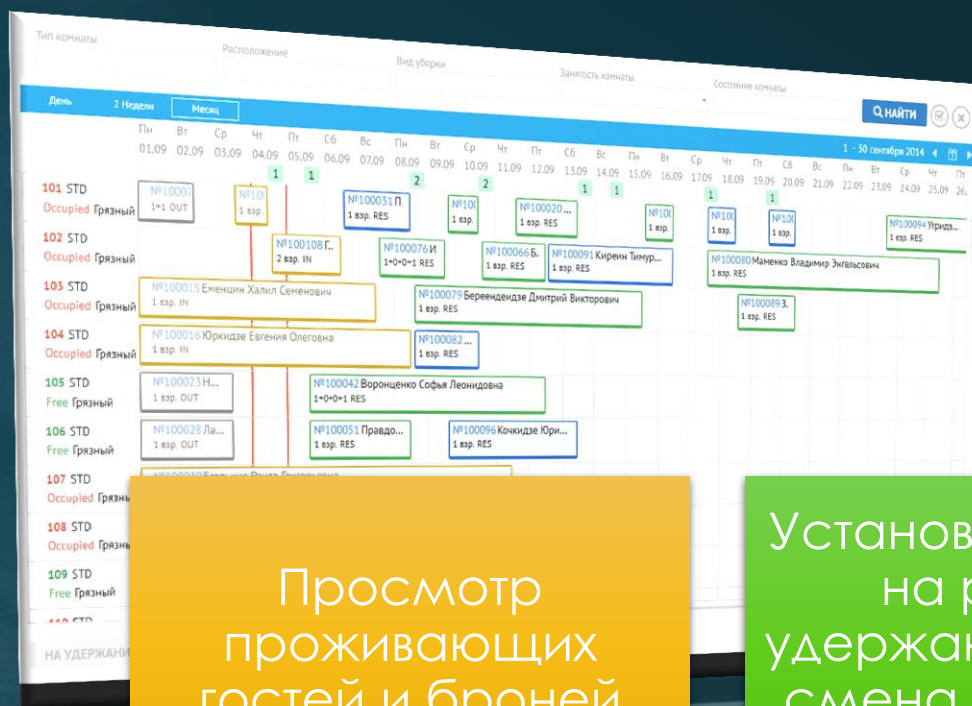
Тип комнаты
Расположение
Вид уборки
Занятость комнаты
Состояние комнаты

День
2 Недели
Месяц
НАЙТИ

1 - 30 сентября 2014

Пн 01.09 Вт 02.09 Ср 03.09 Чт 04.09 Пт 05.09 Сб 06.09 Вс 07.09 Пн 08.09 Вт 09.09 Ср 10.09 Чт 11.09 Пт 12.09 Сб 13.09 Вс 14.09 Пн 15.09 Вт 16.09 Ср 17.09 Чт 18.09 Пт 19.09 Сб 20.09 Вс 21.09 Пн 22.09 Вт 23.09 Ср 24.09 Чт 25.09 Пт 26.

1 1 2 2 1 1 1 1

101 STD
Occupied Грязный
№10000 1+1 OUT
№10 1 взр.
№100031 П. 1 взр. RES
№10 1 взр.
№100020... 1 взр. RES
№10 1 взр.
№10 1 взр.
№10 1 взр.
№100094 Угрида... 1 взр. RES

102 STD
Occupied Грязный
№100108 Г.. 2 взр. IN
№100076 И 1+0+0+1 RES
№100066 Б. 1 взр. RES
№100091 Киреин Тимур... 1 взр. RES
№100080 Маменко Владимир Энгельсович 1 взр. RES

103 STD
Occupied Грязный
№100015 Еменцин Халил Семенович 1 взр. IN
№100079 Берееидеидзе Дмитрий Викторович 1 взр. RES
№100089 З. 1 взр. RES

104 STD
Occupied Грязный
№100016 Юркидзе Евгения Олеговна 1 взр. IN
№100082... 1 взр. RES

105 STD
Free Грязный
№100023 Н... 1 взр. OUT
№100042 Воронценко Софья Леонидовна 1+0+0+1 RES

106 STD
Free Грязный
№100028 Ла... 1 взр. OUT
№100051 Правдо... 1 взр. RES
№100096 Кочкидзе Юри... 1 взр. RES

107 STD
Occupied Грязн
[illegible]

108 STD
Occupied Грязн

109 STD
Free Грязный

НА УДЕРЖАНИ

Просмотр проживающих гостей и броней

Установ на р удержан смена